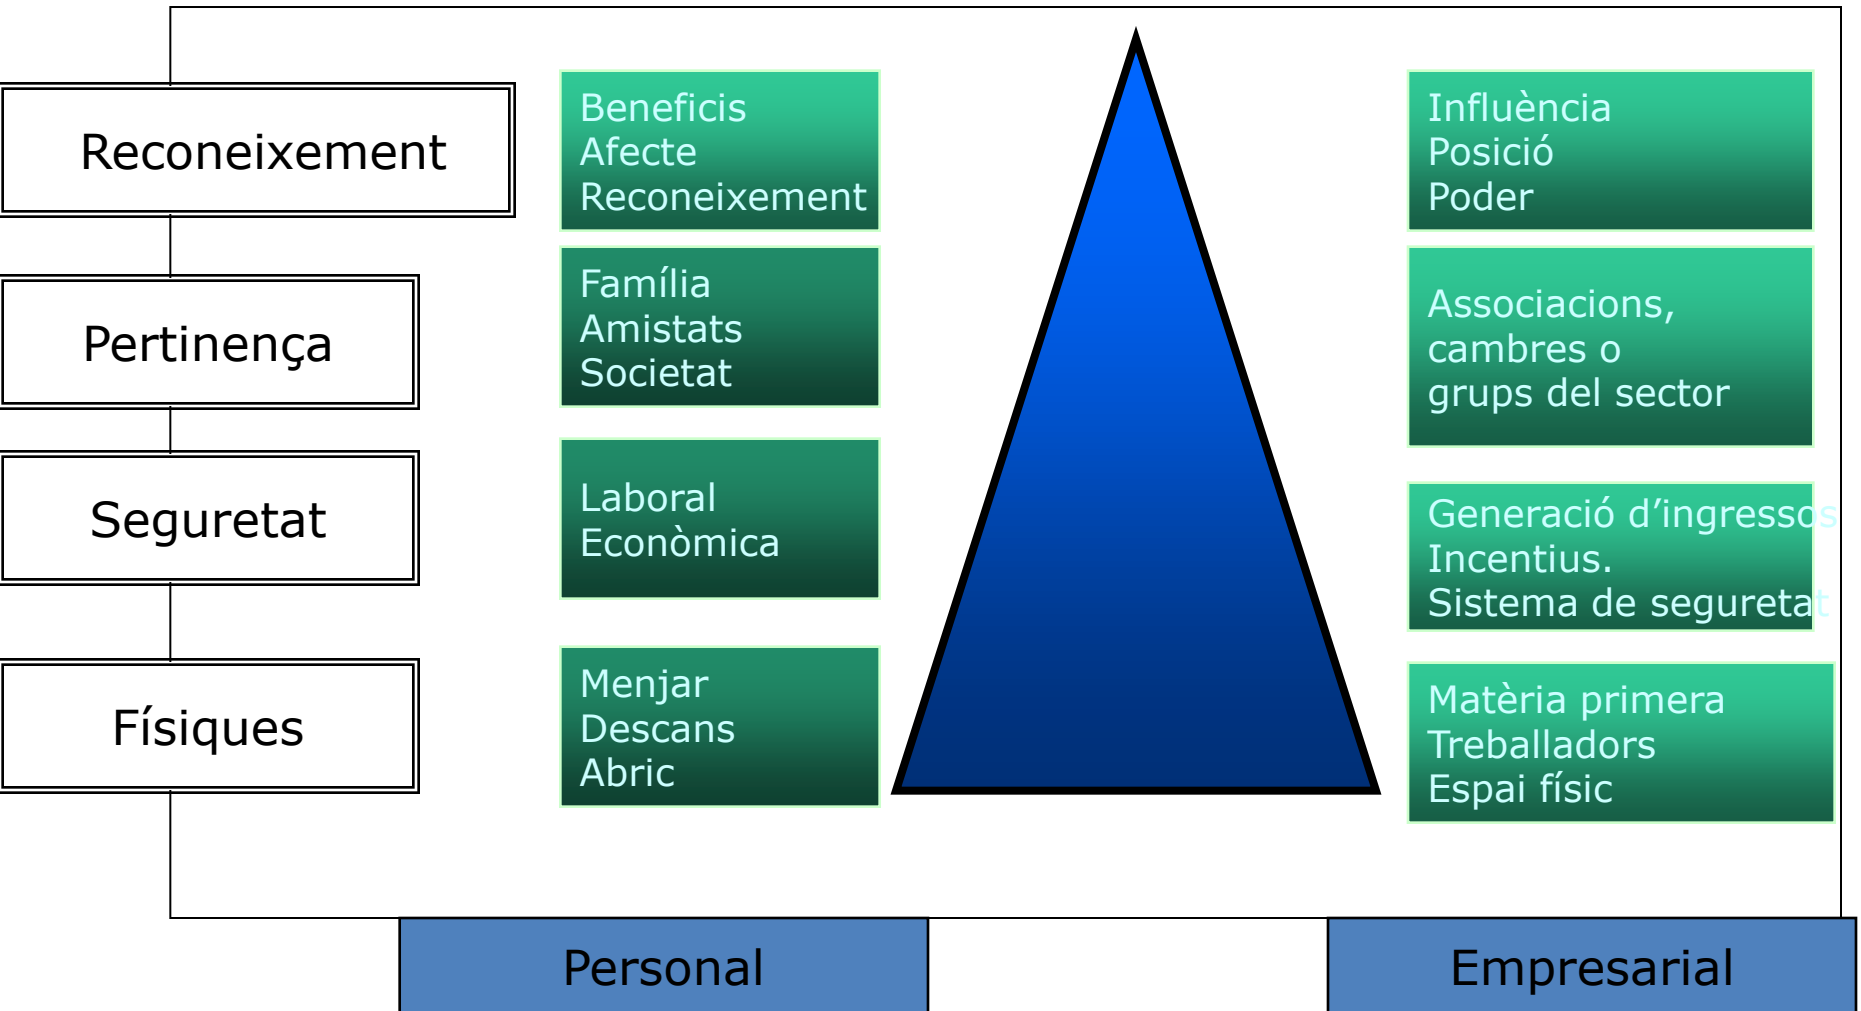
Reconeixement

Pertinença

Seguretat

Físiques

Beneficis
Afecte
Reconeixement

Família
Amistats
Societat

Laboral
Econòmica

Menjar
Descans
Abric

Influència
Posició
Poder

Associacions, cambres o grups del sector

Generació d'ingressos
Incentius.
Sistema de seguretat

Matèria primera
Treballadors
Espai físic

Personal

Empresarial